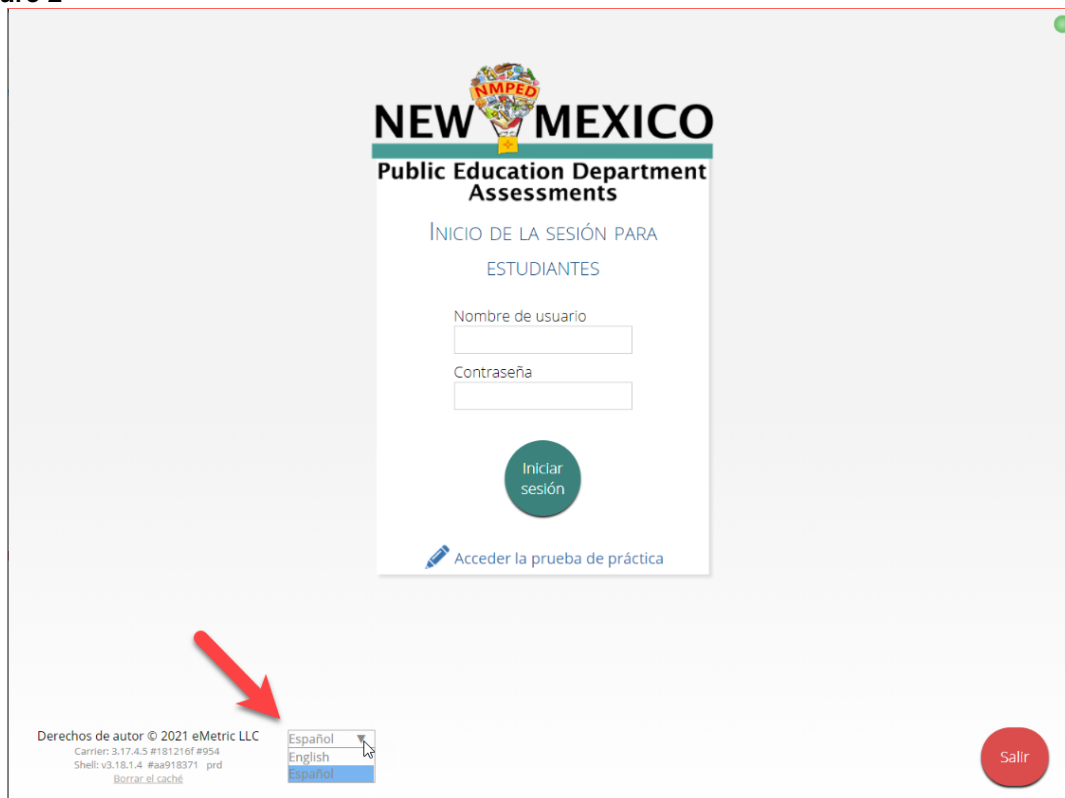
ure 2

NMPED

NEW MEXICO

Public Education Department Assessments

Inicio de la sesión para estudiantes

Nombre de usuario

Contraseña

Iniciar sesión

Acceder la prueba de práctica

Derechos de autor © 2021 eMetric LLC
Carrier: 3.17.4.5 #181216f #954
Shell: v3.18.1.4 #aa918371 prd
Borrar el caché

Español
English
Español

Salir